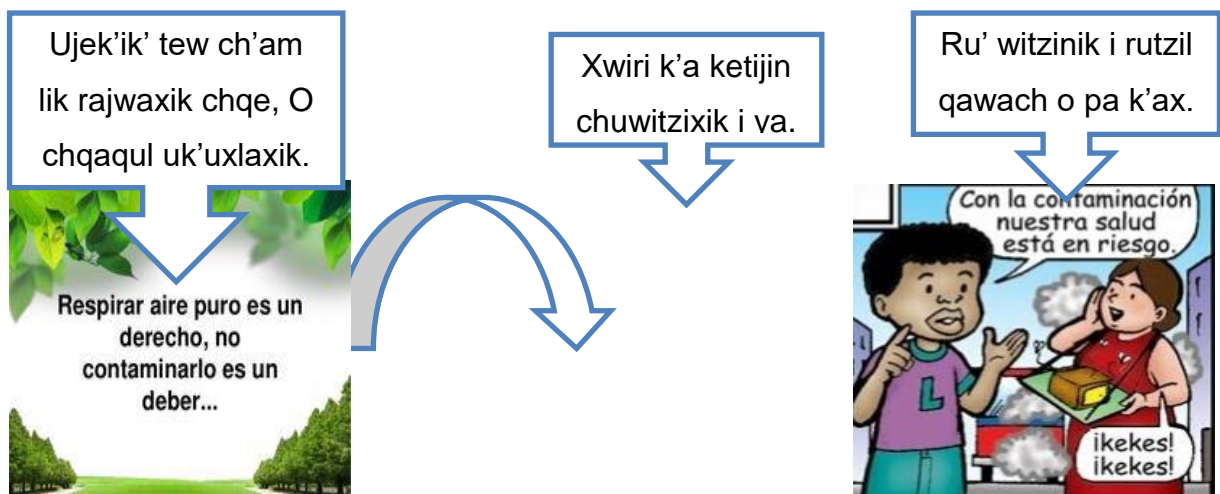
Ujek'ik' tew ch'am lik rajwaxik chqe, O chqaqul uk'uxlaxik.

Respirar aire puro es un derecho, no contaminarlo es un deber...

Xwiri k'a ketijin chuwitzixik i va.

Ru' witzinik i rutzil qawach o pa k'ax.

Con la contaminación nuestra salud está en riesgo.

L

¡kekes! ¡kekes!